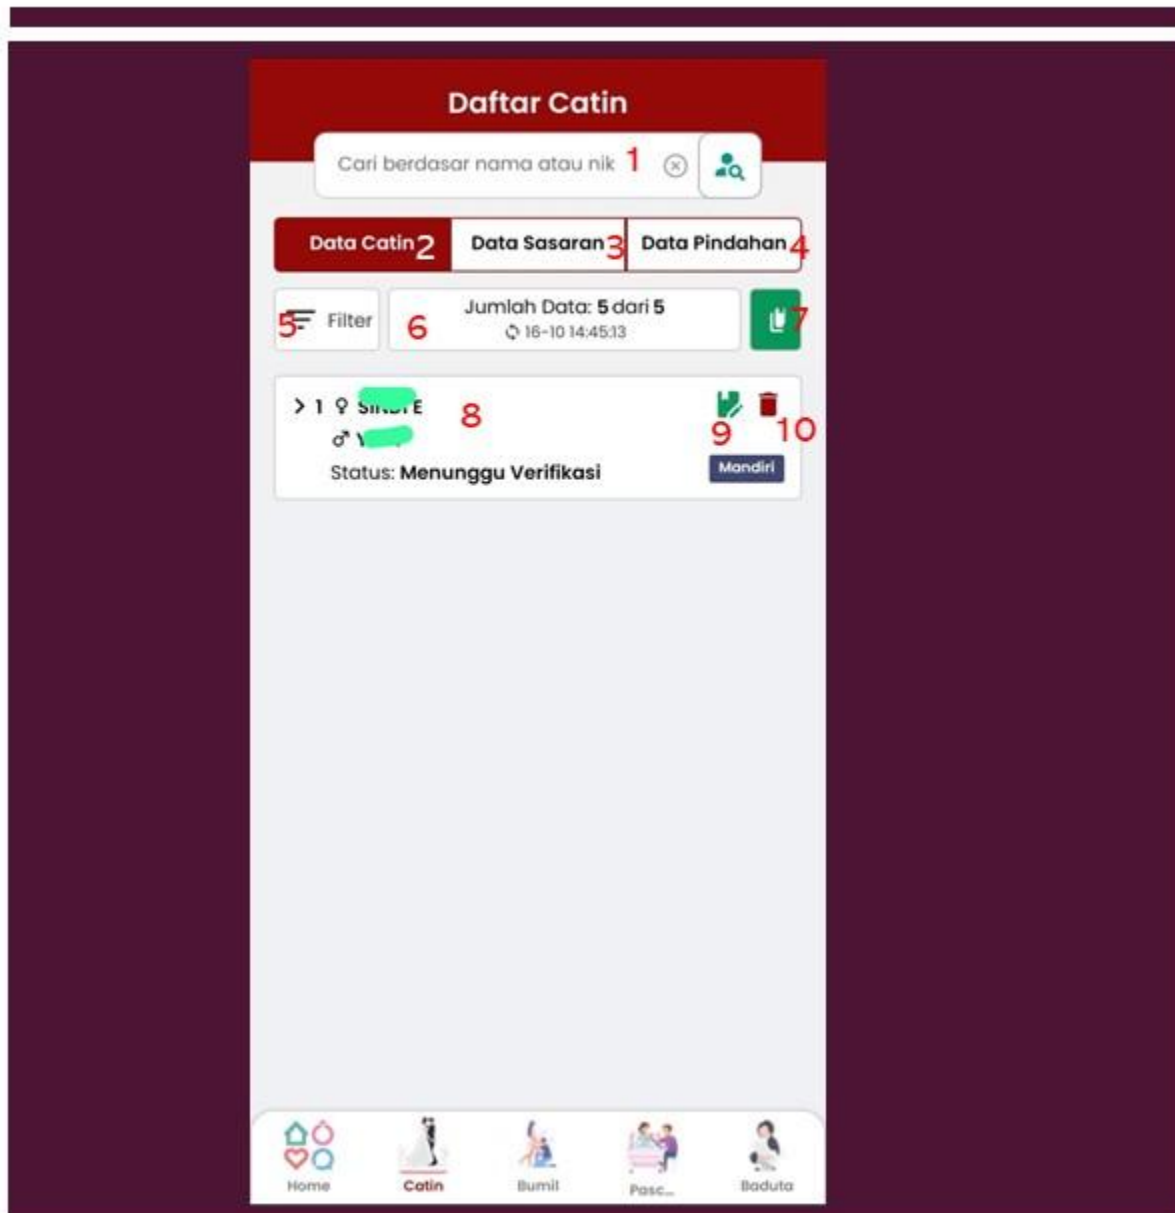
Daftar Catin

Cari berdasar nama atau nik 1

Data Catin 2 | Data Sasaran 3 | Data Pindahan 4

5 Filter 6 Jumlah Data: 5 dari 5
16-10 14:45:13
7

> 1 ♀ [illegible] E 8
♂ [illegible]
Status: Menunggu Verifikasi
9 10
Mandiri

Home
Catin
Bumil
Pasc...
Baduta